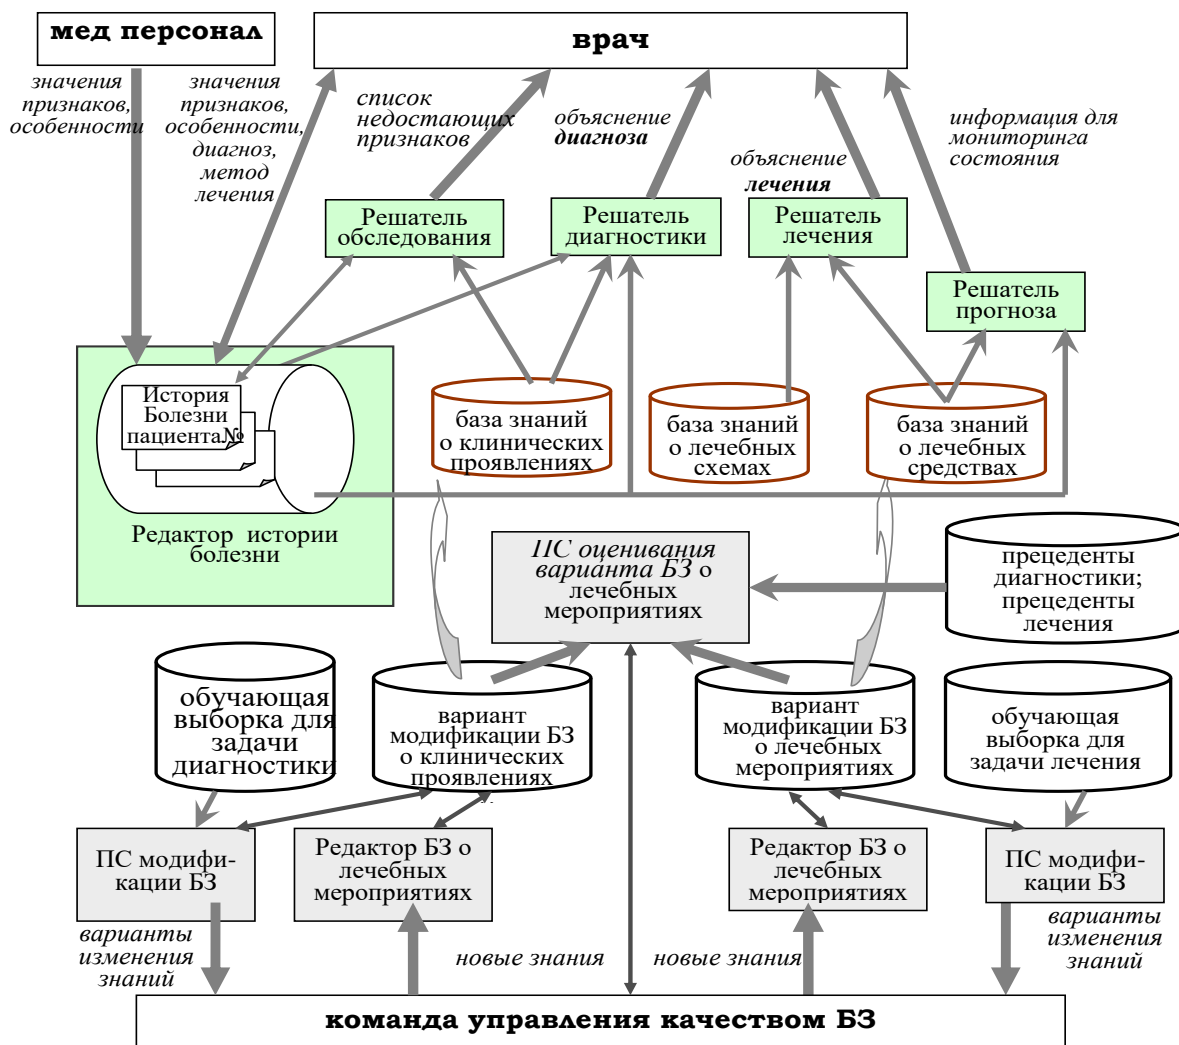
мед персонал

врач

значения признаков, особенности

значения признаков, особенности, диагноз, метод лечения

список недостающих признаков

объяснение **диагноза**

объяснение **лечения**

информация для мониторинга состояния

Решатель обследования

Решатель диагностики

Решатель лечения

Решатель прогноза

История Болезни пациента№

Редактор истории болезни

база знаний о клинических проявлениях

база знаний о лечебных схемах

база знаний о лечебных средствах

ПС оценивания варианта БЗ о лечебных мероприятиях

прецеденты диагностики; прецеденты лечения

обучающая выборка для задачи диагностики

вариант модификации БЗ о клинических проявлениях

вариант модификации БЗ о лечебных мероприятиях

обучающая выборка для задачи лечения

ПС модификации БЗ

Редактор БЗ о лечебных мероприятиях

Редактор БЗ о лечебных мероприятиях

ПС модификации БЗ

варианты изменения знаний

новые знания

новые знания

варианты изменения знаний

команда управления качеством БЗ